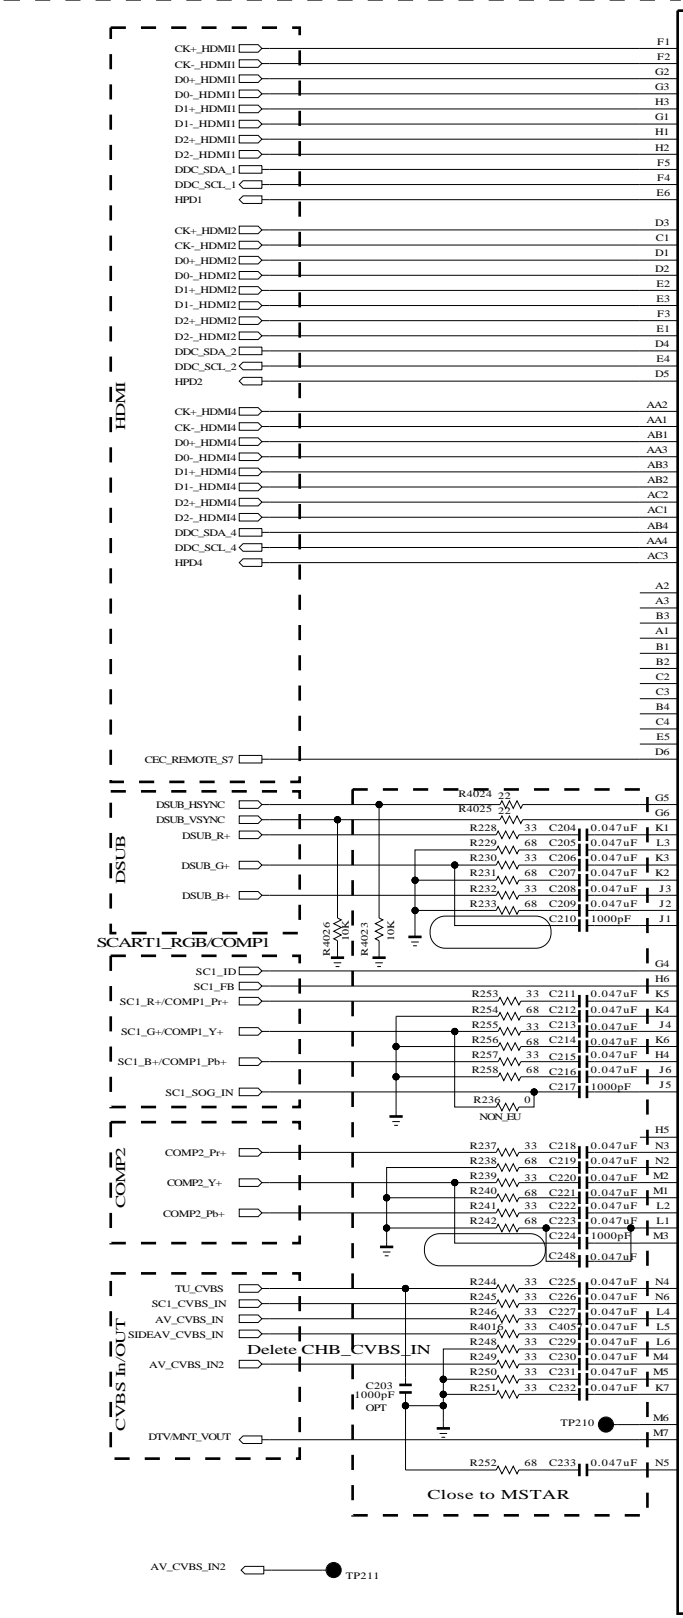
HDMI

CK+_HDMI1
CK-_HDMI1
D0+_HDMI1
D0-_HDMI1
D1+_HDMI1
D1-_HDMI1
D2+_HDMI1
D2-_HDMI1
DDC_SDA_1
DDC_SCL_1
HPD1

F1
F2
G2
G3
H3
G1
H1
H2
F5
F4
E6

CK+_HDMI2
CK-_HDMI2
D0+_HDMI2
D0-_HDMI2
D1+_HDMI2
D1-_HDMI2
D2+_HDMI2
D2-_HDMI2
DDC_SDA_2
DDC_SCL_2
HPD2

D3
C1
D1
D2
E2
E3
F3
E1
D4
E4
D5

CK+_HDMI4
CK-_HDMI4
D0+_HDMI4
D0-_HDMI4
D1+_HDMI4
D1-_HDMI4
D2+_HDMI4
D2-_HDMI4
DDC_SDA_4
DDC_SCL_4
HPD4

AA2
AA1
AB1
AA3
AB3
AB2
AC2
AC1
AB4
AA4
AC3

A2
A3
B3
A1
B1
B2
C2
C3
B4
C4
E5
D6

CEC_REMOTE_S7

DSUB

DSUB_HSYNC
DSUB_VSYNC
DSUB_R+
DSUB_G+
DSUB_B+

R4024 22
R4025 22
R228 33 C204 0.047uF
R229 68 C205 0.047uF
R230 33 C206 0.047uF
R231 68 C207 0.047uF
R232 33 C208 0.047uF
R233 68 C209 0.047uF
C210 1000pF
G5
G6
K1
L3
K3
K2
J3
J2
J1

R4026 10K
R4023 10K

SCART1_RGB/COMP1

SC1_ID
SC1_FB
SC1_R+/COMP1_Pr+
SC1_G+/COMP1_Y+
SC1_B+/COMP1_Pb+
SC1_SOG_IN

G4
H6
R253 33 C211 0.047uF K5
R254 68 C212 0.047uF K4
R255 33 C213 0.047uF J4
R256 68 C214 0.047uF K6
R257 33 C215 0.047uF H4
R258 68 C216 0.047uF J6
C217 1000pF J5
R236 0
NON_EU

COMP2

COMP2_Pr+
COMP2_Y+
COMP2_Pb+

H5
R237 33 C218 0.047uF N3
R238 68 C219 0.047uF N2
R239 33 C220 0.047uF M2
R240 68 C221 0.047uF M1
R241 33 C222 0.047uF L2
R242 68 C223 0.047uF L1
C224 1000pF M3
C248 0.047uF

CVBS In/OUT

TU_CVBS
SC1_CVBS_IN
AV_CVBS_IN
SIDEAV_CVBS_IN
AV_CVBS_IN2
Delete CHB_CVBS_IN
DTV/MNT_VOUT

R244 33 C225 0.047uF N4
R245 33 C226 0.047uF N6
R246 33 C227 0.047uF L4
R4016 33 C405 0.047uF L5
R248 33 C229 0.047uF L6
R249 33 C230 0.047uF M4
R250 33 C231 0.047uF M5
R251 33 C232 0.047uF K7
C203 1000pF OPT
TP210
M6
M7
R252 68 C233 0.047uF N5

Close to MSTAR

AV_CVBS_IN2
TP211